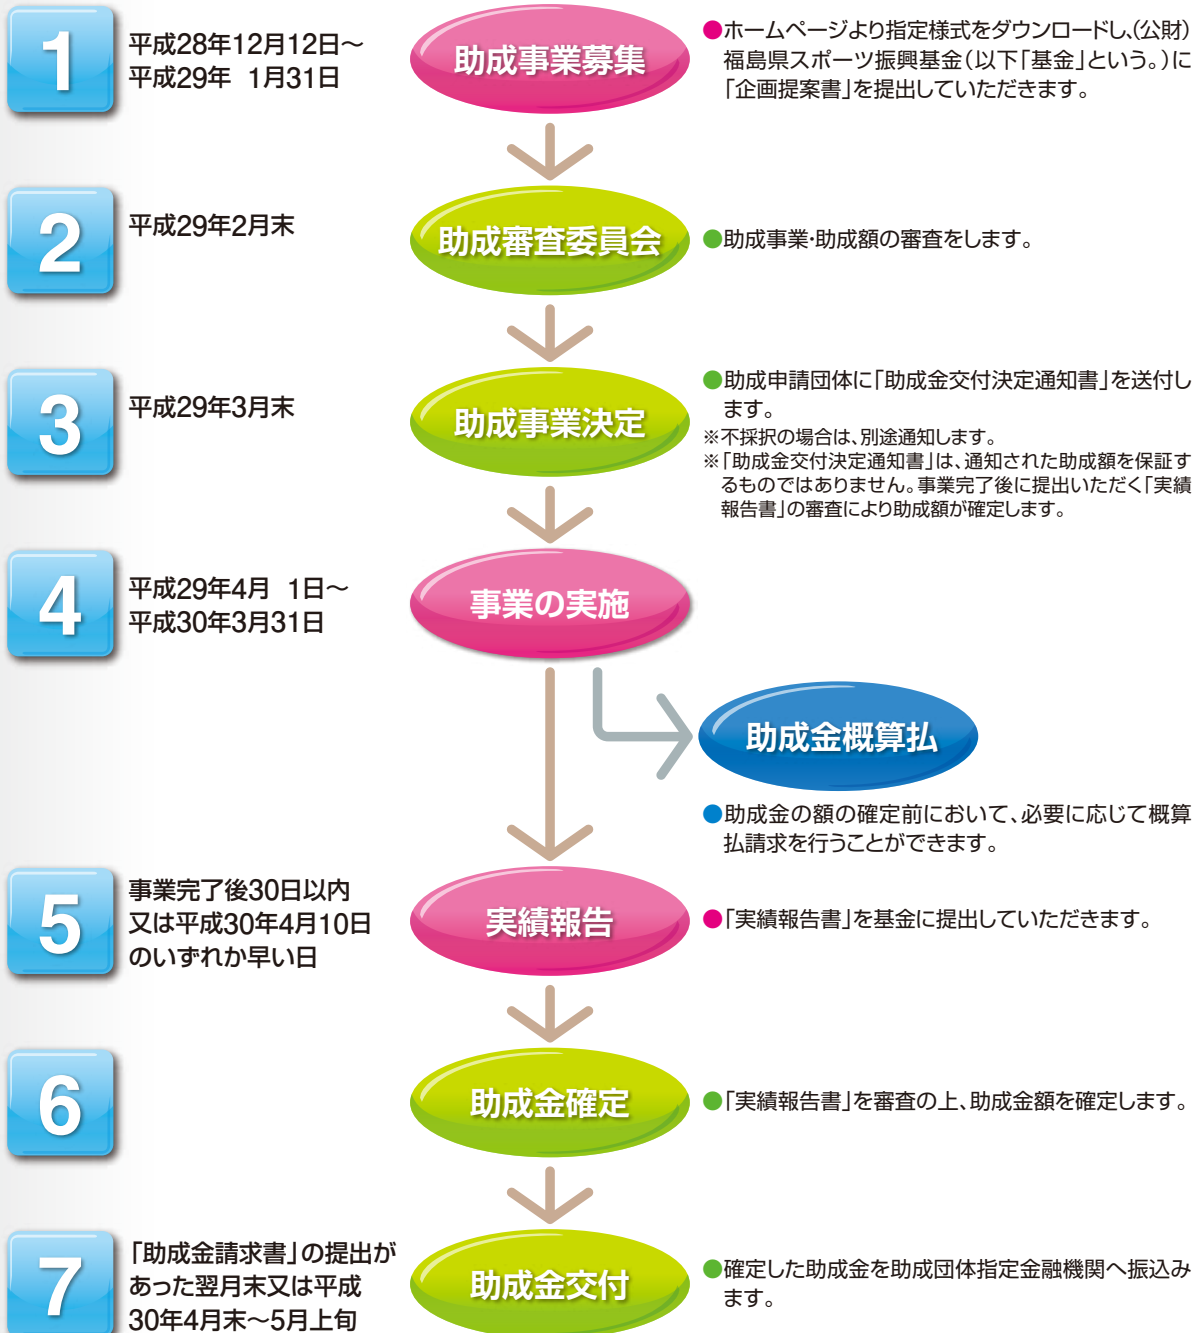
1
平成28年12月12日～
平成29年 1月31日

助成事業募集

●ホームページより指定様式をダウンロードし、(公財)福島県スポーツ振興基金(以下「基金」という。)に「企画提案書」を提出していただきます。

2
平成29年2月末

助成審査委員会

●助成事業･助成額の審査をします。

3
平成29年3月末

助成事業決定

●助成申請団体に「助成金交付決定通知書」を送付します。
※不採択の場合は、別途通知します。
※「助成金交付決定通知書」は、通知された助成額を保証するものではありません。事業完了後に提出いただく「実績報告書」の審査により助成額が確定します。

4
平成29年4月 1日～
平成30年3月31日

事業の実施

助成金概算払

●助成金の額の確定前において、必要に応じて概算払請求を行うことができます。

5
事業完了後30日以内
又は平成30年4月10日
のいずれか早い日

実績報告

●「実績報告書」を基金に提出していただきます。

6

助成金確定

●「実績報告書」を審査の上、助成金額を確定します。

7
「助成金請求書」の提出があった翌月末又は平成30年4月末～5月上旬

助成金交付

●確定した助成金を助成団体指定金融機関へ振込みます。